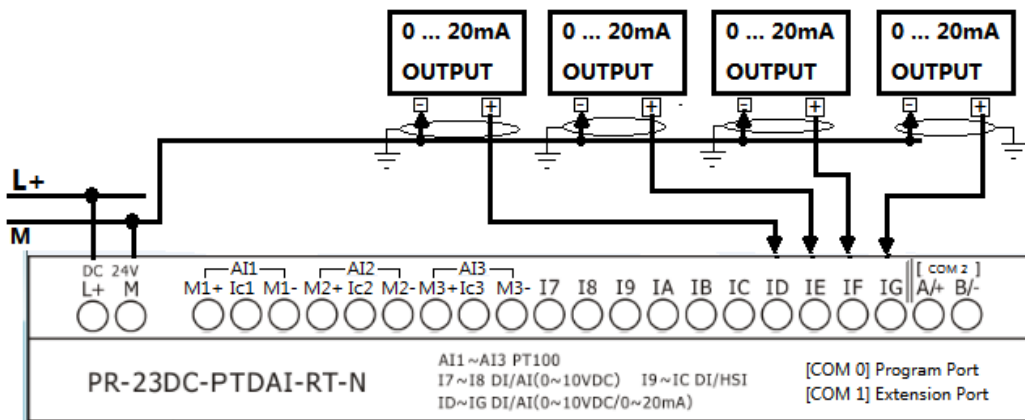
0 ... 20mA
OUTPUT

0 ... 20mA
OUTPUT

0 ... 20mA
OUTPUT

0 ... 20mA
OUTPUT

L+
M

DC 24V
L+ M

AI1 AI2 AI3
M1+ Ic1 M1- M2+ Ic2 M2- M3+ Ic3 M3- I7 I8 I9 IA IB IC ID IE IF IG [COM 2] A/+ B/-

PR-23DC-PTDAI-RT-N

AI1~AI3 PT100
I7~I8 DI/AI(0~10VDC) I9~IC DI/HSI
ID~IG DI/AI(0~10VDC/0~20mA)

[COM 0] Program Port
[COM 1] Extension Port